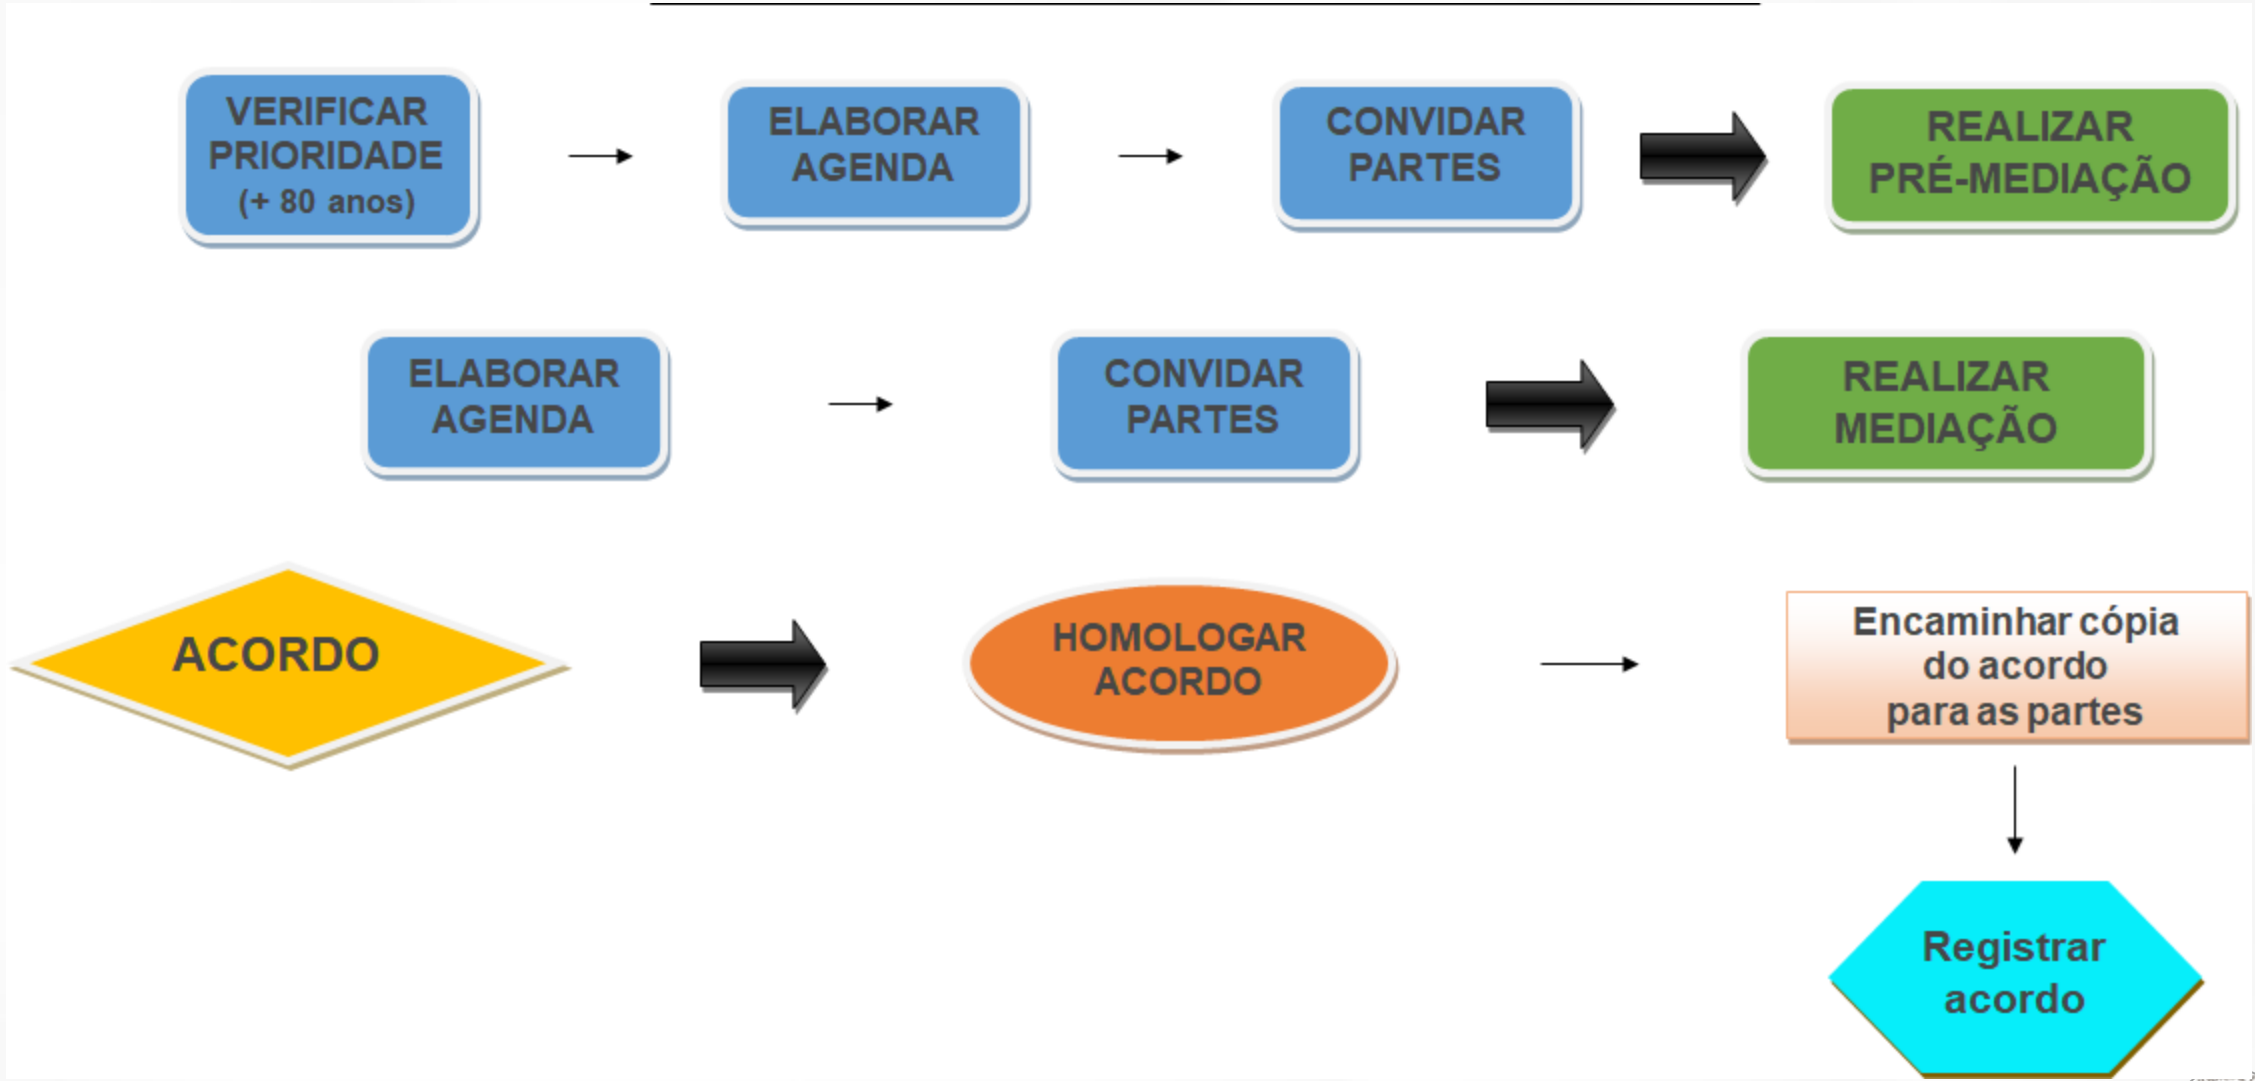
VERIFICAR PRIORIDADE (+ 80 anos)

ELABORAR AGENDA

CONVIDAR PARTES

REALIZAR PRÉ-MEDIAÇÃO

ELABORAR AGENDA

CONVIDAR PARTES

REALIZAR MEDIAÇÃO

ACORDO

HOMOLOGAR ACORDO

Encaminhar cópia do acordo para as partes

Registrar acordo